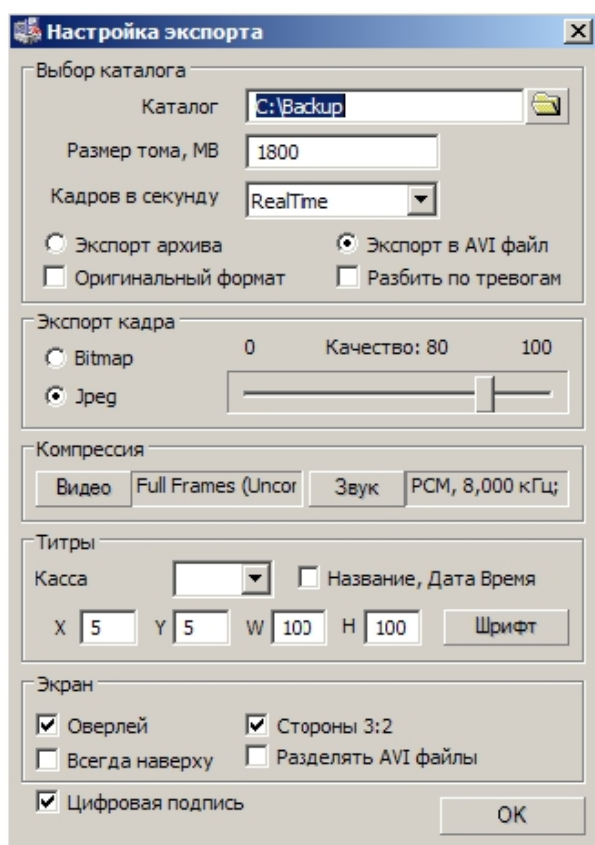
Настройка экспорта

Выбор каталога

Каталог C:\Backup

Размер тома, MB 1800

Кадров в секунду RealTime

Экспорт архива

Экспорт в AVI файл

Оригинальный формат

Разбить по тревогам

Экспорт кадра

Bitmap

Jpeg

0 Качество: 80 100

Компрессия

Видео Full Frames (Uncor Звук PCM, 8,000 кГц;

Титры

Касса

Название, Дата Время

X 5 Y 5 W 10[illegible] H 100 Шрифт

Экран

Оверлей

Стороны 3:2

Всегда наверху

Разделять AVI файлы

Цифровая подпись

OK